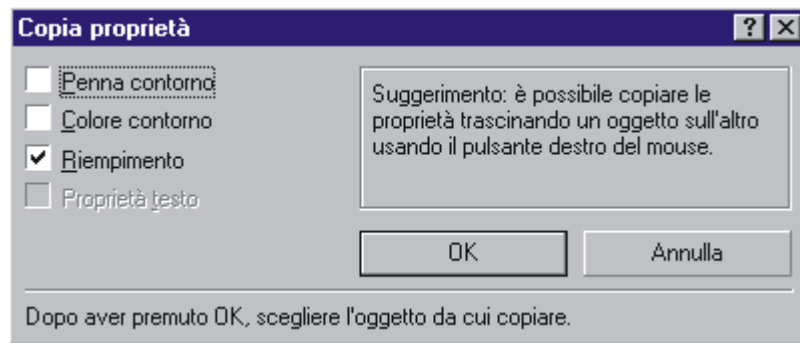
Copia proprietà

?

Penna contorno

Colore contorno

✔ Riempimento

Proprietà testo

Suggerimento: è possibile copiare le proprietà trascinando un oggetto sull'altro usando il pulsante destro del mouse.

OK

Annulla

Dopo aver premuto OK, scegliere l'oggetto da cui copiare.